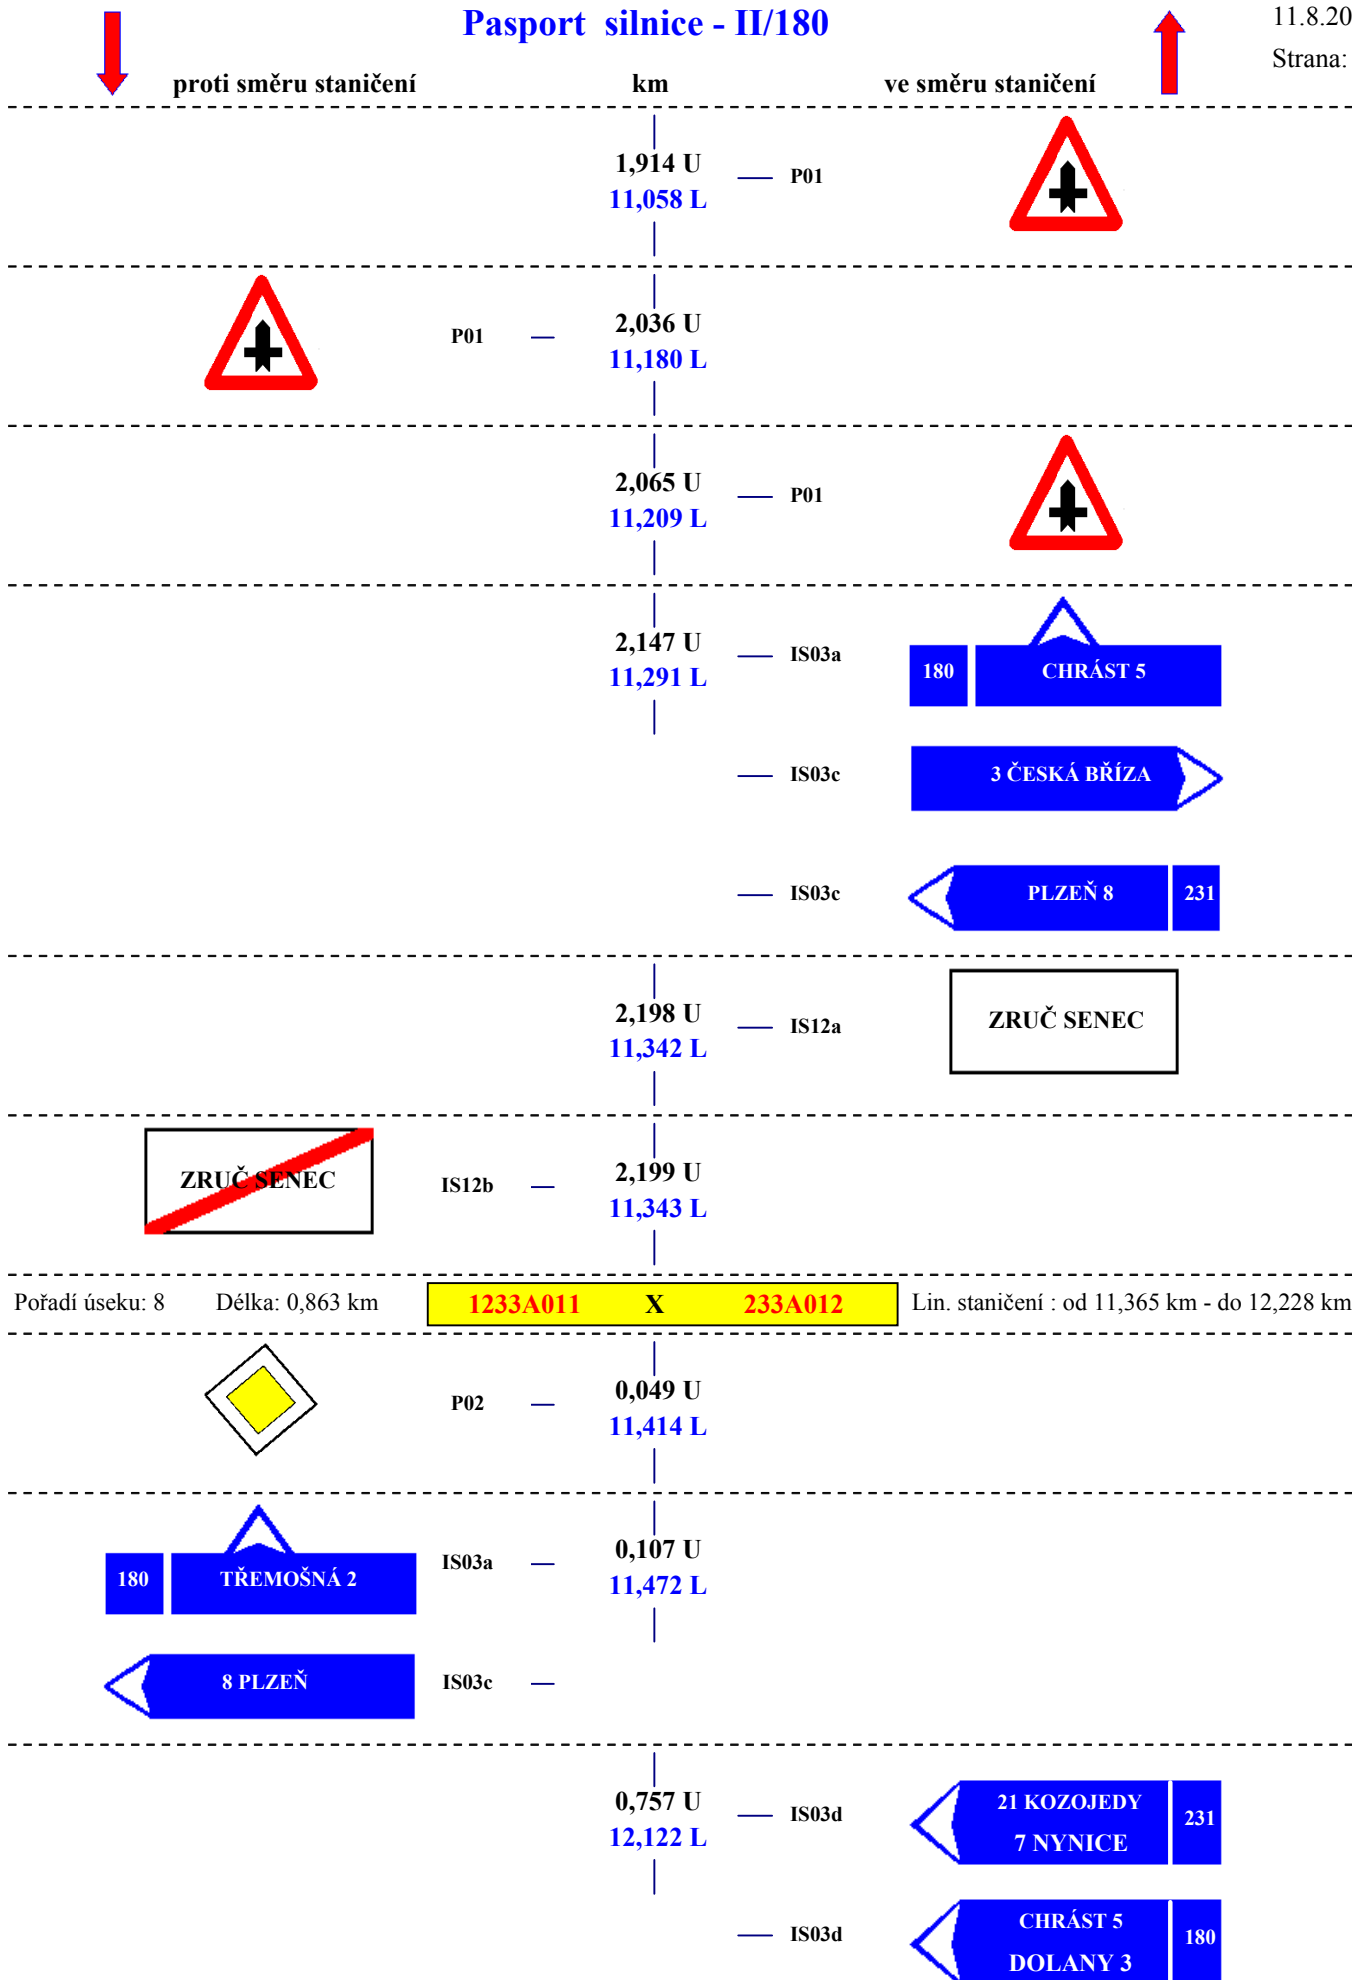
Pasport silnice - II/180

11.8.20
Strana:

proti směru staničení km ve směru staničení

1,914 U
11,058 L
P01

P01
2,036 U
11,180 L

2,065 U
11,209 L
P01

2,147 U
11,291 L
IS03a
180 CHRÁST 5

IS03c
3 ČESKÁ BŘÍZA

IS03c
PLZEŇ 8 231

2,198 U
11,342 L
IS12a
ZRUČ SENEC

ZRUČ SENEC
IS12b
2,199 U
11,343 L

Pořadí úseku: 8 Délka: 0,863 km 1233A011 X 233A012 Lin. staničení : od 11,365 km - do 12,228 km

P02
0,049 U
11,414 L

180 TŘEMOŠNÁ 2
IS03a
0,107 U
11,472 L

8 PLZEŇ
IS03c

0,757 U
12,122 L
IS03d
21 KOZOJEDY
7 NYNICE
231

IS03d
CHRÁST 5
DOLANY 3
180